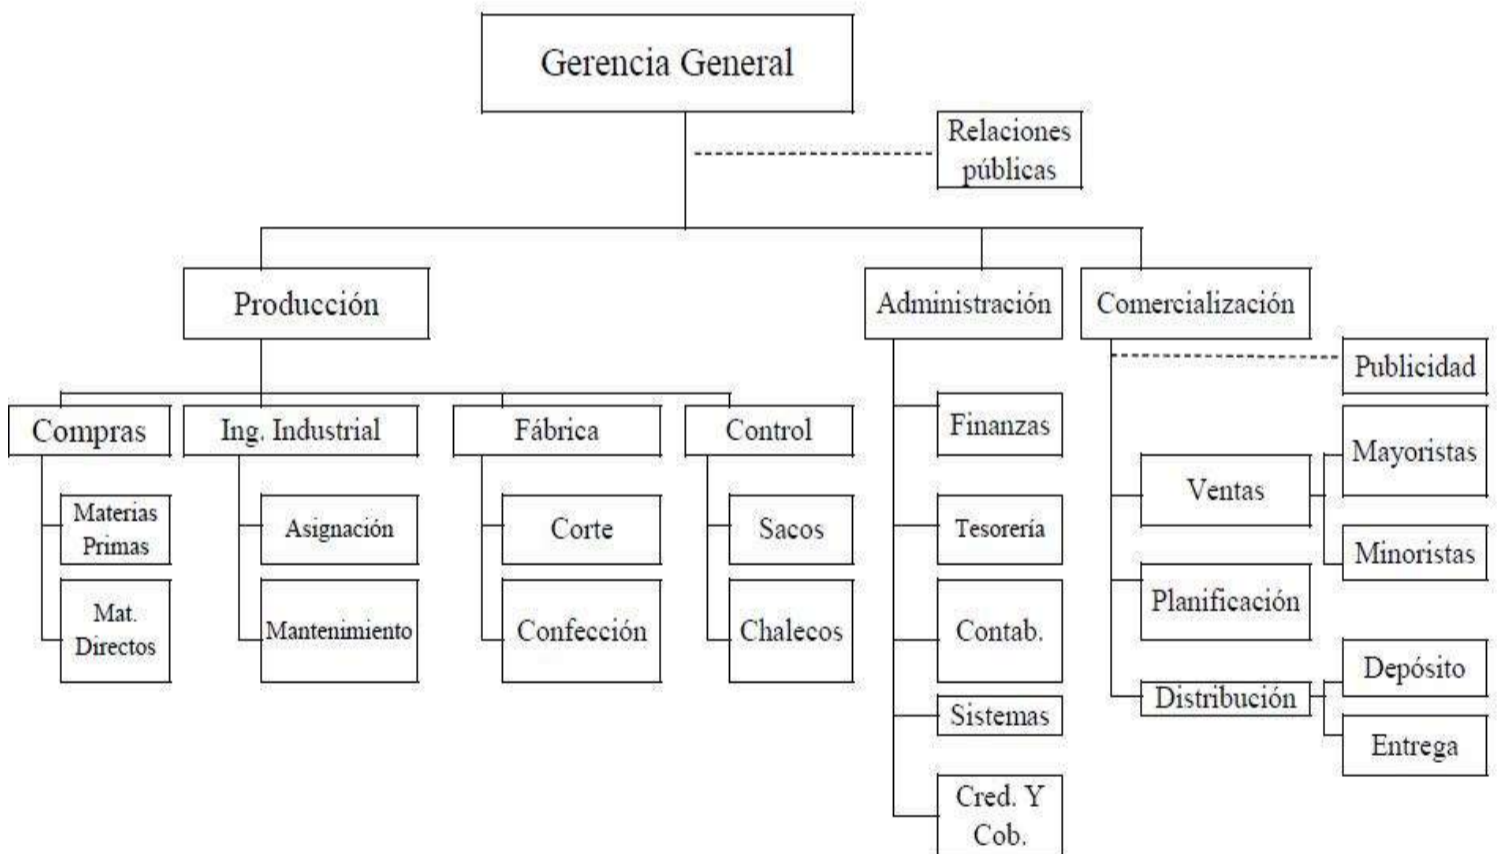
Gerencia General

Relaciones públicas

Producción

Administración

Comercialización

Publicidad

Compras

Ing. Industrial

Fábrica

Control

Materias Primas

Mat. Directos

Asignación

Mantenimiento

Corte

Confección

Sacos

Chalecos

Finanzas

Tesorería

Contab.

Sistemas

Cred. Y Cob.

Ventas

Mayoristas

Minoristas

Planificación

Distribución

Depósito

Entrega